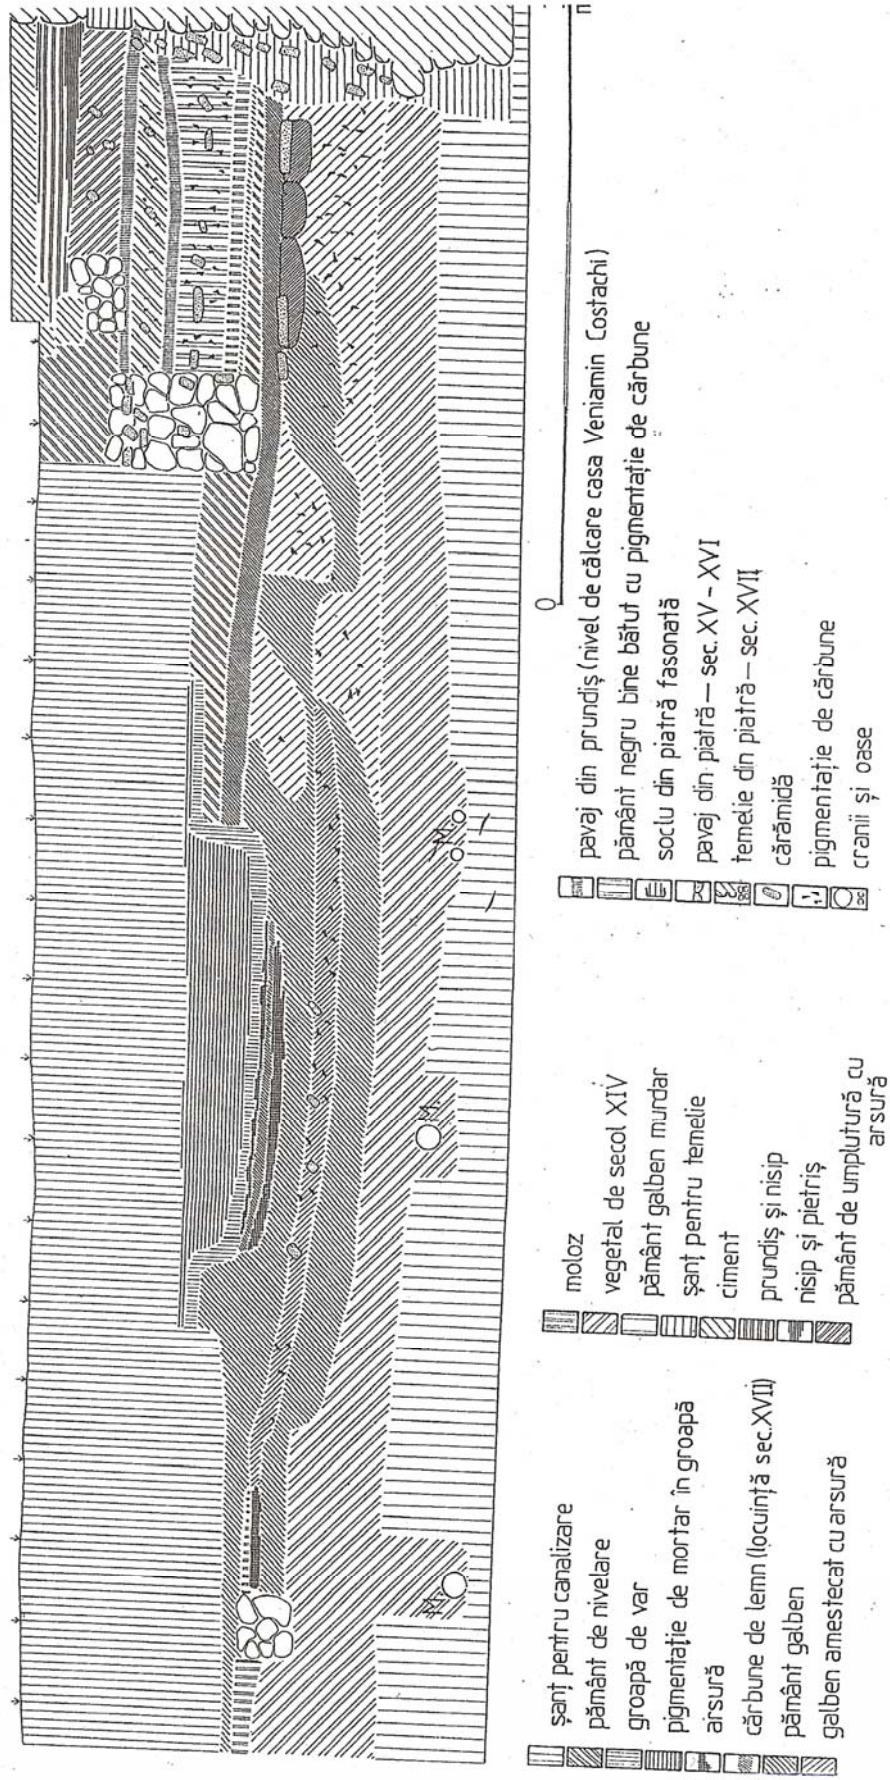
șanț pentru canalizare
pământ de nivelare
groapă de var
pigmentație de mortar în groapă
arsură
cărbune de lemn (locuință sec. XVII)
pământ galben
galben amestecat cu arsură

moloz
vegetal de secol XIV
pământ galben murdar
șanț pentru temelie
ciment
prundiș și nisip
nisip și pietriș
pământ de umplutură cu arsură

pavaj din prundiș (nivel de călcare casa Veniamin Costachi)
pământ negru bine bătut cu pigmentație de cărbune
soclu din piatră fasonată
pavaj din piatră — sec. XV - XVI
temelie din piatră — sec. XVII
cărămidă
pigmentație de cărbune
cranii și oase

0
1m

M.
M.